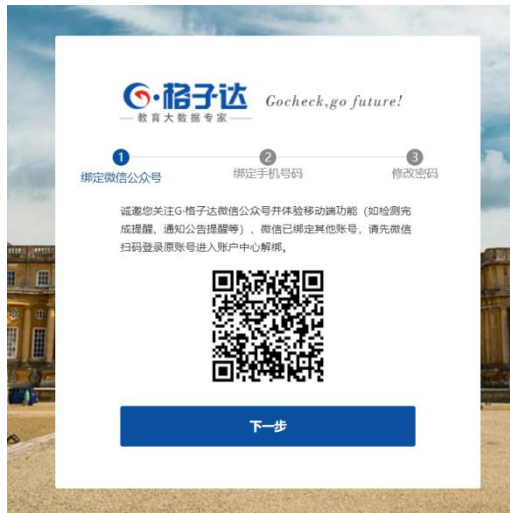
G·格子达 Gocheck,go future!
教育大数据专家

1 绑定微信公众号
2 绑定手机号码
3 修改密码

诚邀您关注G·格子达微信公众号并体验移动端功能（如检测完成提醒、通知公告提醒等），微信已绑定其他账号，请先微信扫码登录原账号进入账户中心解绑。

下一步